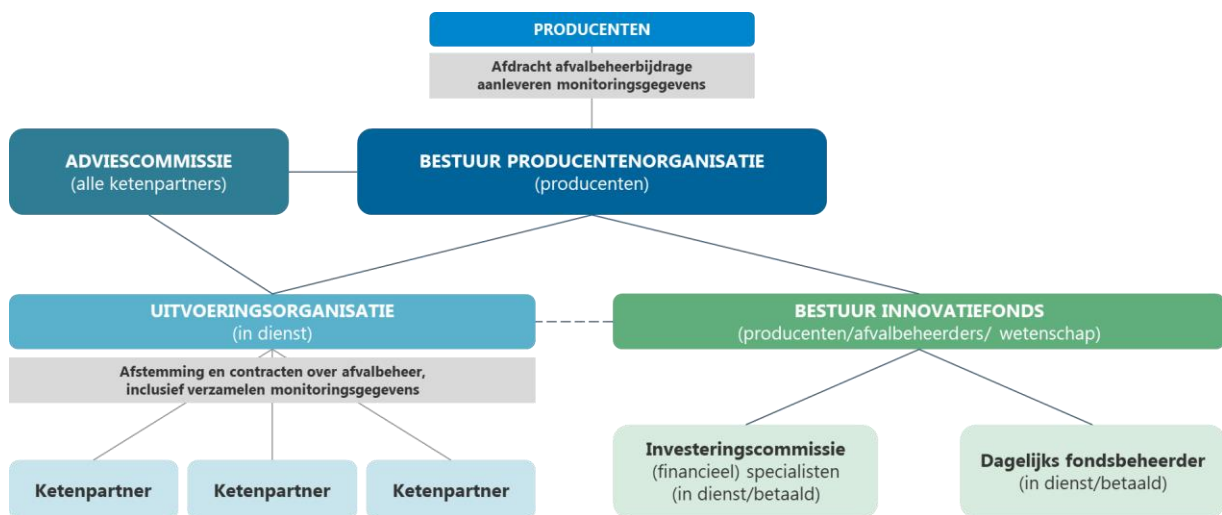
PRODUCENTEN

Afdracht afvalbeheerbijdrage
aanleveren monitoringsgegevens

ADVIESCOMMISSIE
(alle ketenpartners)

BESTUUR PRODUCENTENORGANISATIE
(producenten)

UITVOERINGSORGANISATIE
(in dienst)

BESTUUR INNOVATIEFONDS
(producenten/afvalbeheerders/ wetenschap)

Afstemming en contracten over afvalbeheer,
inclusief verzamelen monitoringsgegevens

Ketenpartner

Ketenpartner

Ketenpartner

Investeringscommissie
(financieel) specialisten
(in dienst/betaald)

Dagelijks fondsbeheerder
(in dienst/betaald)